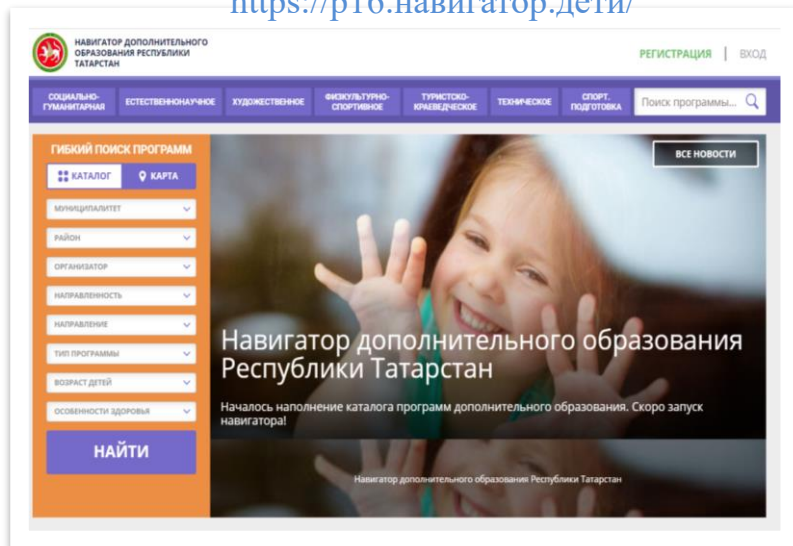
https://р16.навигатор.дети/

НАВИГАТОР ДОПОЛНИТЕЛЬНОГО ОБРАЗОВАНИЯ РЕСПУБЛИКИ ТАТАРСТАН

РЕГИСТРАЦИЯ | ВХОД

СОЦИАЛЬНО-ГУМАНИТАРНАЯ ЕСТЕСТВЕННОНАУЧНОЕ ХУДОЖЕСТВЕННОЕ ФИЗКУЛЬТУРНО-СПОРТИВНОЕ ТУРИСТСКО-КРАЕВЕДЧЕСКОЕ ТЕХНИЧЕСКОЕ СПОРТ. ПОДГОТОВКА

Поиск программы...

ГИБКИЙ ПОИСК ПРОГРАММ

КАТАЛОГ КАРТА

МУНИЦИПАЛИТЕТ

РАЙОН

ОРГАНИЗАТОР

НАПРАВЛЕННОСТЬ

НАПРАВЛЕНИЕ

ТИП ПРОГРАММЫ

ВОЗРАСТ ДЕТЕЙ

ОСОБЕННОСТИ ЗДОРОВЬЯ

НАЙТИ

ВСЕ НОВОСТИ

Навигатор дополнительного образования Республики Татарстан

Началось наполнение каталога программ дополнительного образования. Скоро запуск навигатора!

Навигатор дополнительного образования Республики Татарстан